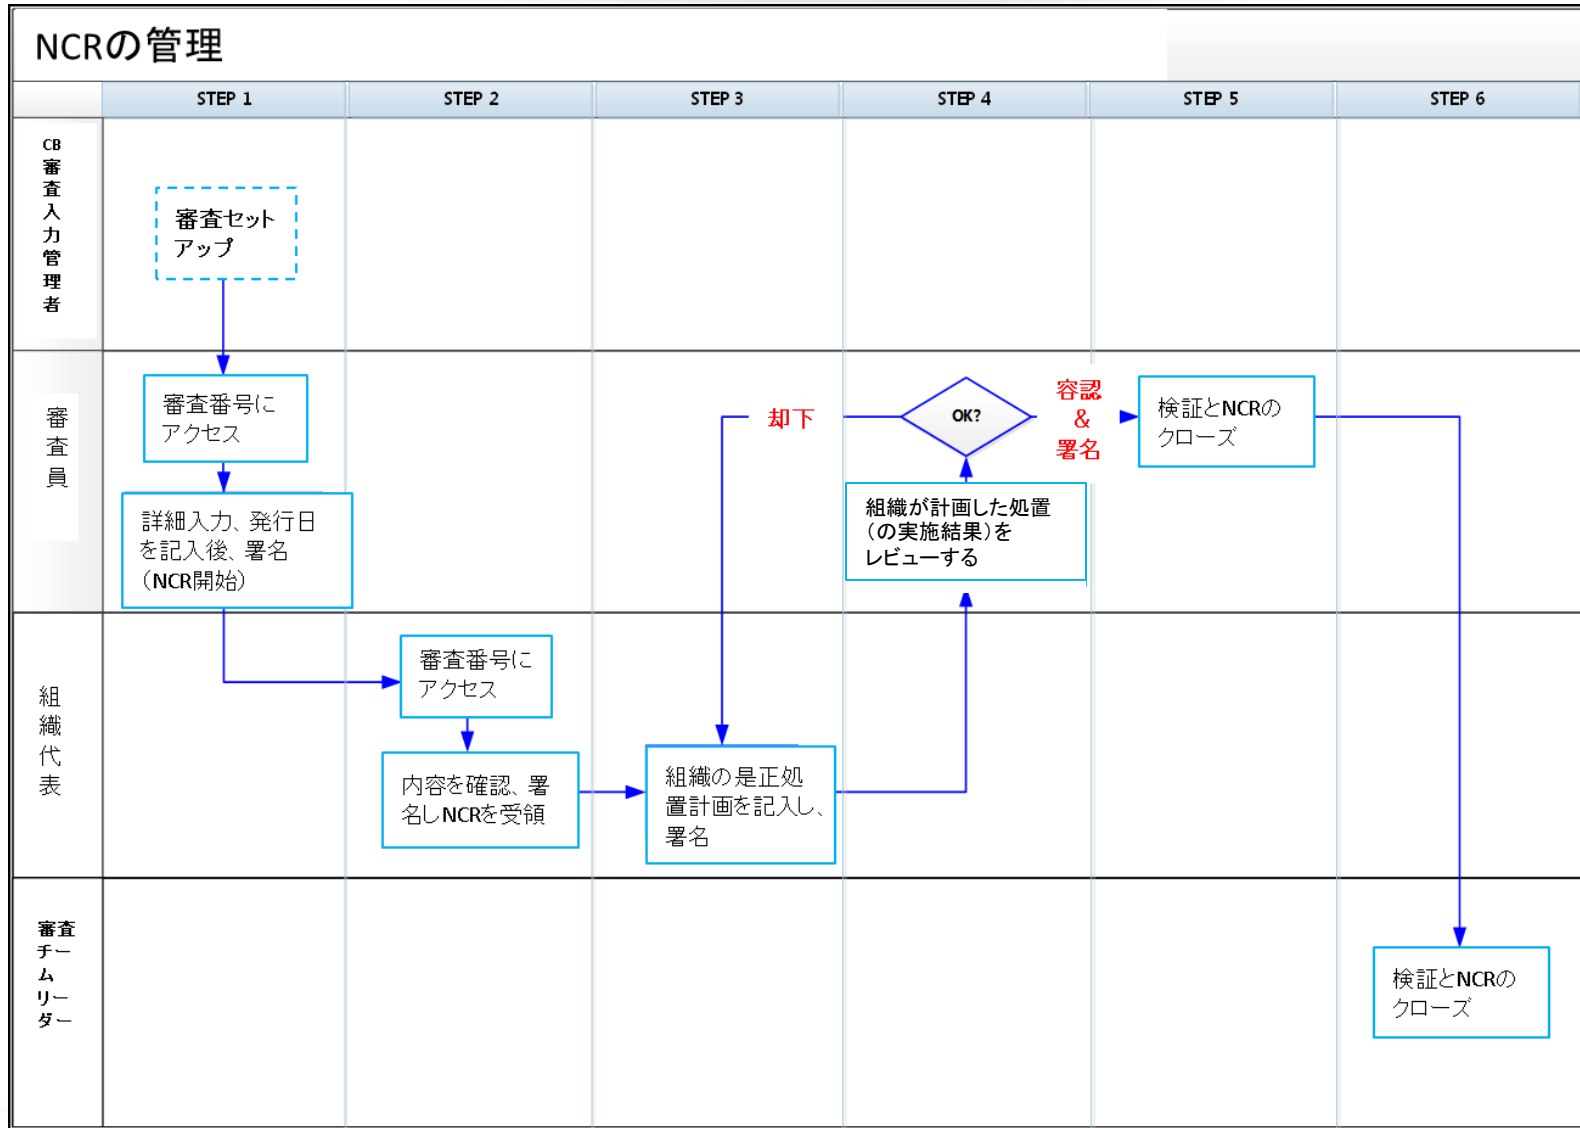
NCRの管理

STEP 1
STEP 2
STEP 3
STEP 4
STEP 5
STEP 6

CB審査入力管理者

審査セットアップ

審査員

審査番号にアクセス

詳細入力、発行日を記入後、署名（NCR開始）

却下

OK?

容認&署名

検証とNCRのクローズ

組織が計画した処置（の実施結果）をレビューする

組織代表

審査番号にアクセス

内容を確認、署名しNCRを受領

組織の是正処置計画を記入し、署名

審査チームリーダー

検証とNCRのクローズ